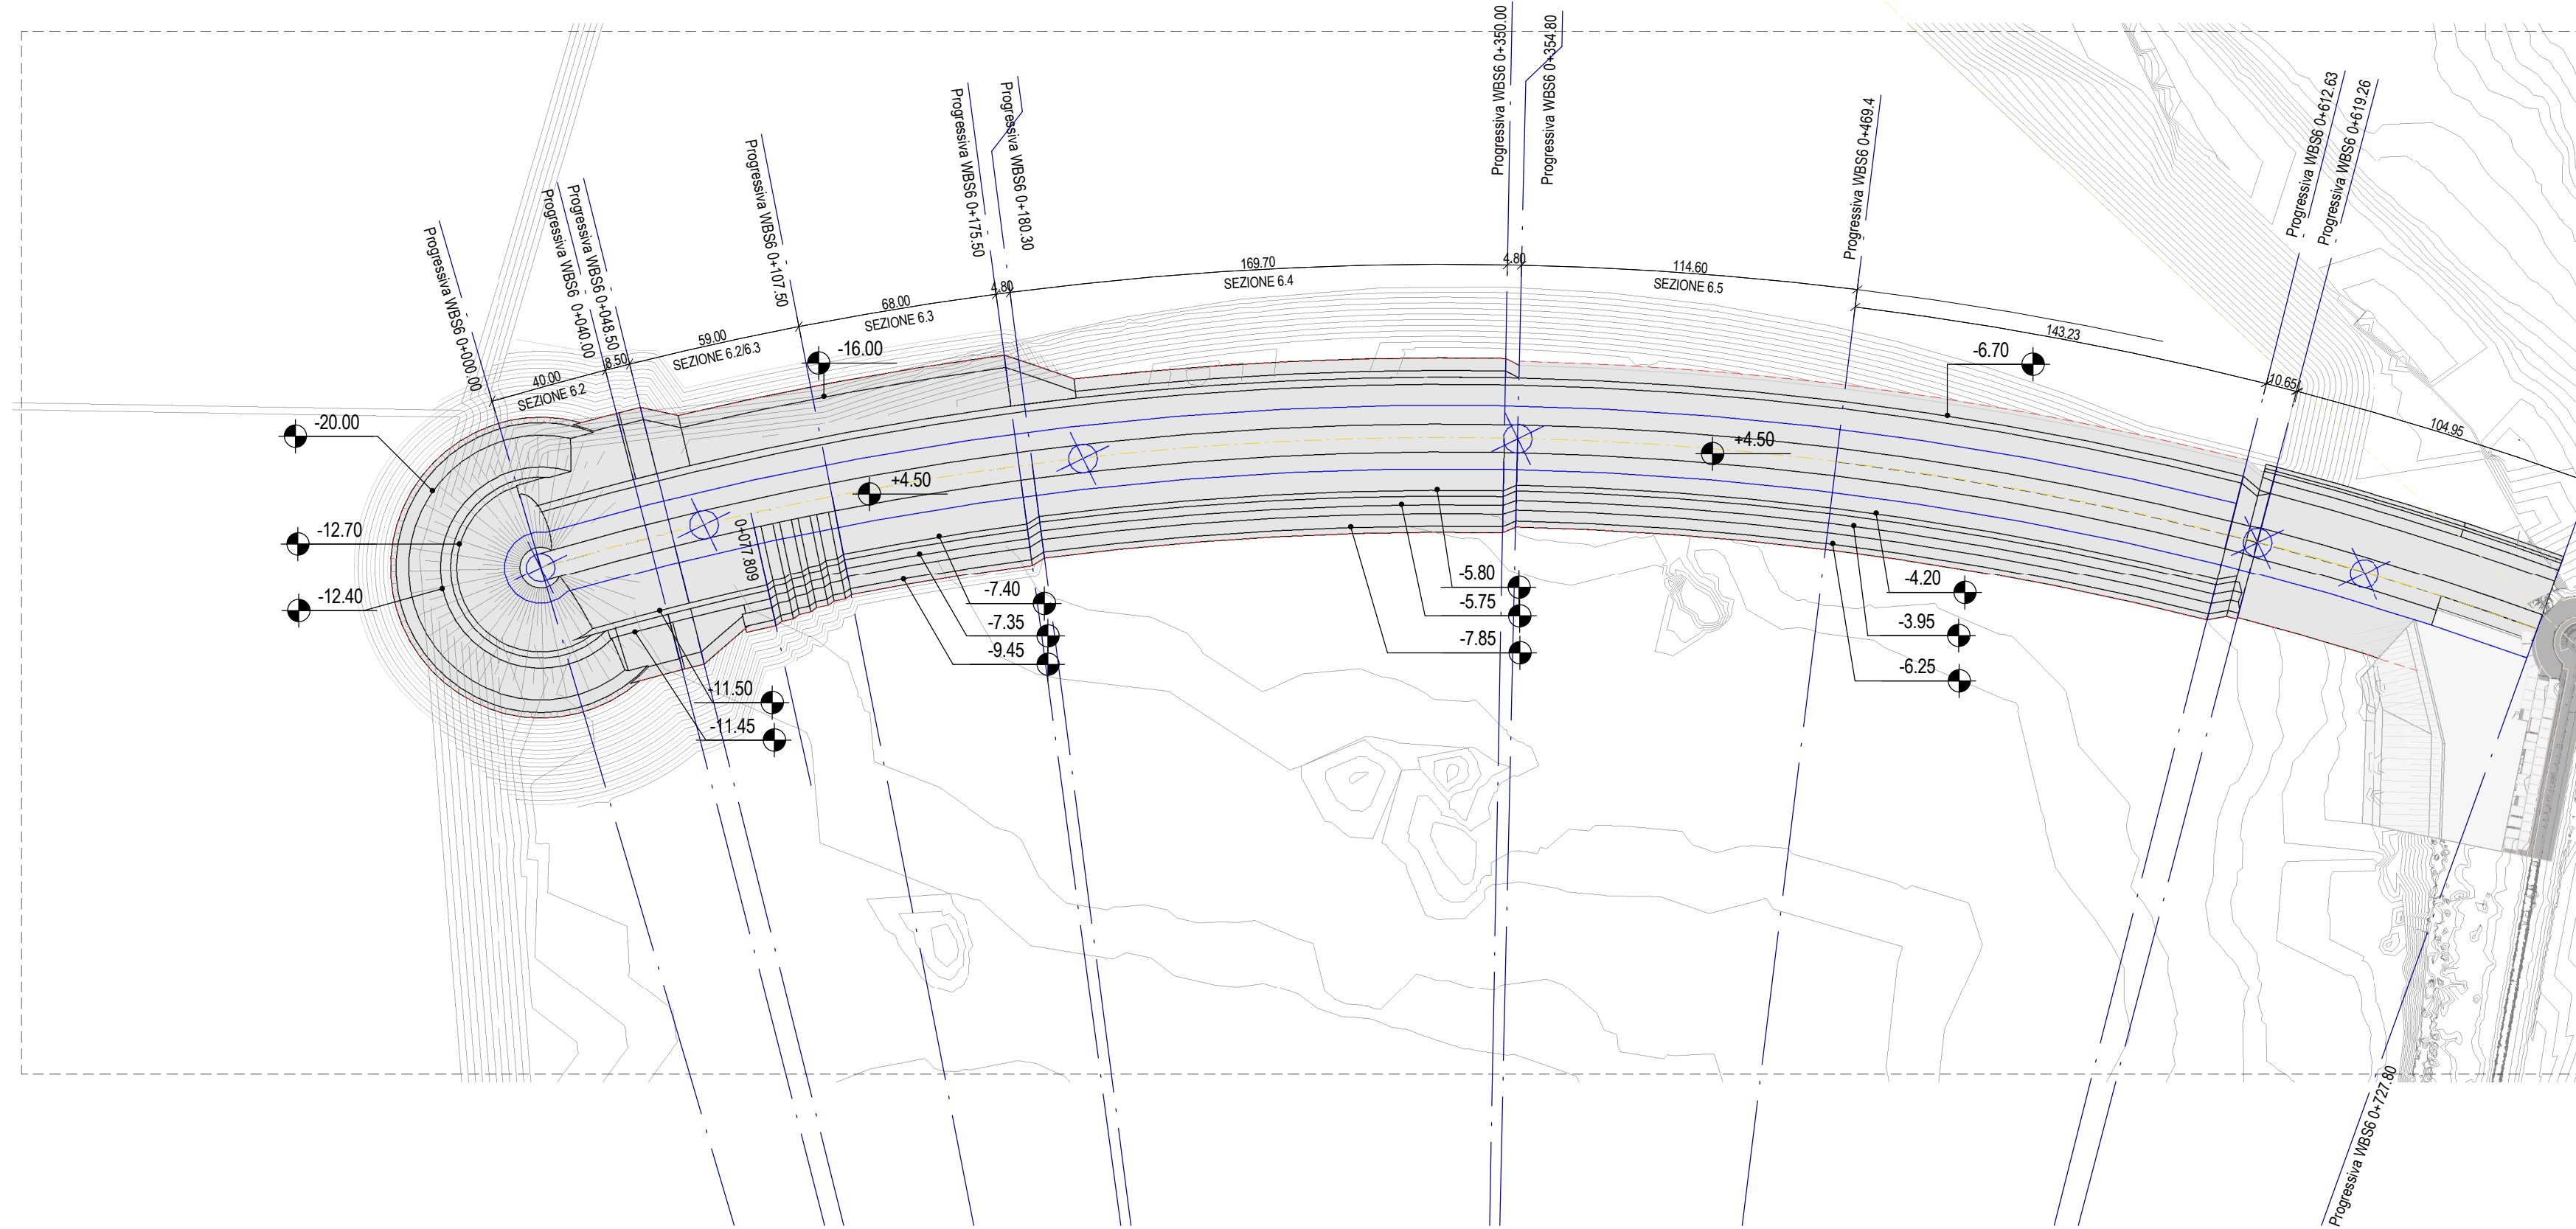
Progressiva WBS6 0+000.00
Progressiva WBS6 0+040.00
Progressiva WBS6 0+048.50
Progressiva WBS6 0+107.50
Progressiva WBS6 0+175.50
Progressiva WBS6 0+180.30
Progressiva WBS6 0+350.00
Progressiva WBS6 0+354.80
Progressiva WBS6 0+469.4
Progressiva WBS6 0+612.63
Progressiva WBS6 0+619.26

40.00
SEZIONE 6.2
8.50
59.00
SEZIONE 6.2/6.3
68.00
SEZIONE 6.3
4.80
169.70
SEZIONE 6.4
4.80
114.60
SEZIONE 6.5
143.23
10.65
104.95

-20.00
-12.70
-12.40
-16.00
+4.50
0+077.809
-7.40
-7.35
-9.45
-11.50
-11.45
-5.80
-5.75
-7.85
+4.50
-6.70
-4.20
-3.95
-6.25

Progressiva WBS6 0+727.80